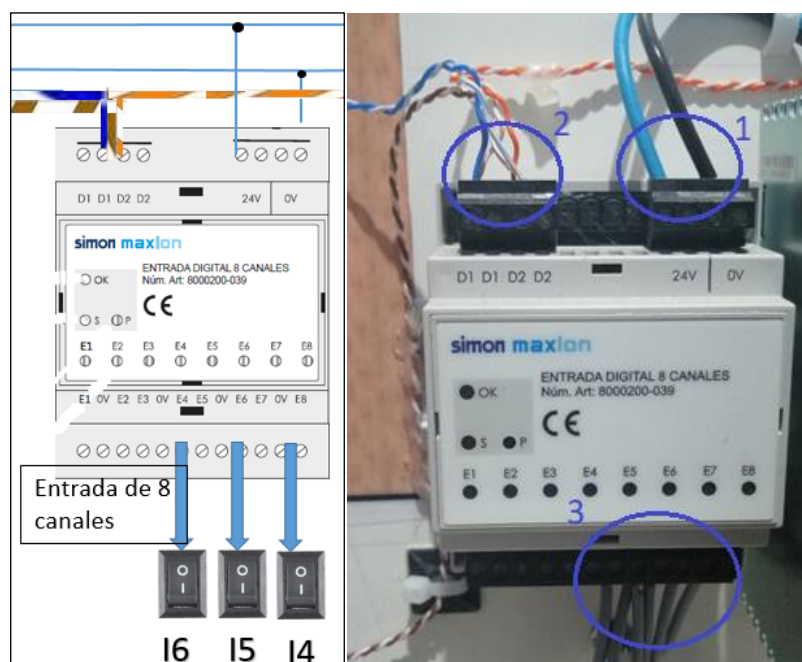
D1 D1 D2 D2 24V 0V

simon maxlon

OK

ENTRADA DIGITAL 8 CANALES
Núm. Art: 8000200-039

CE

S P

E1 E2 E3 E4 E5 E6 E7 E8

E1 0V E2 E3 0V E4 E5 0V E6 E7 0V E8

Entrada de 8 canales

I6 I5 I4

2 1

D1 D1 D2 D2 24V 0V

simon maxlon

OK

ENTRADA DIGITAL 8 CANALES
Núm. Art: 8000200-039

CE

S P

E1 E2 E3 E4 E5 E6 E7 E8

3